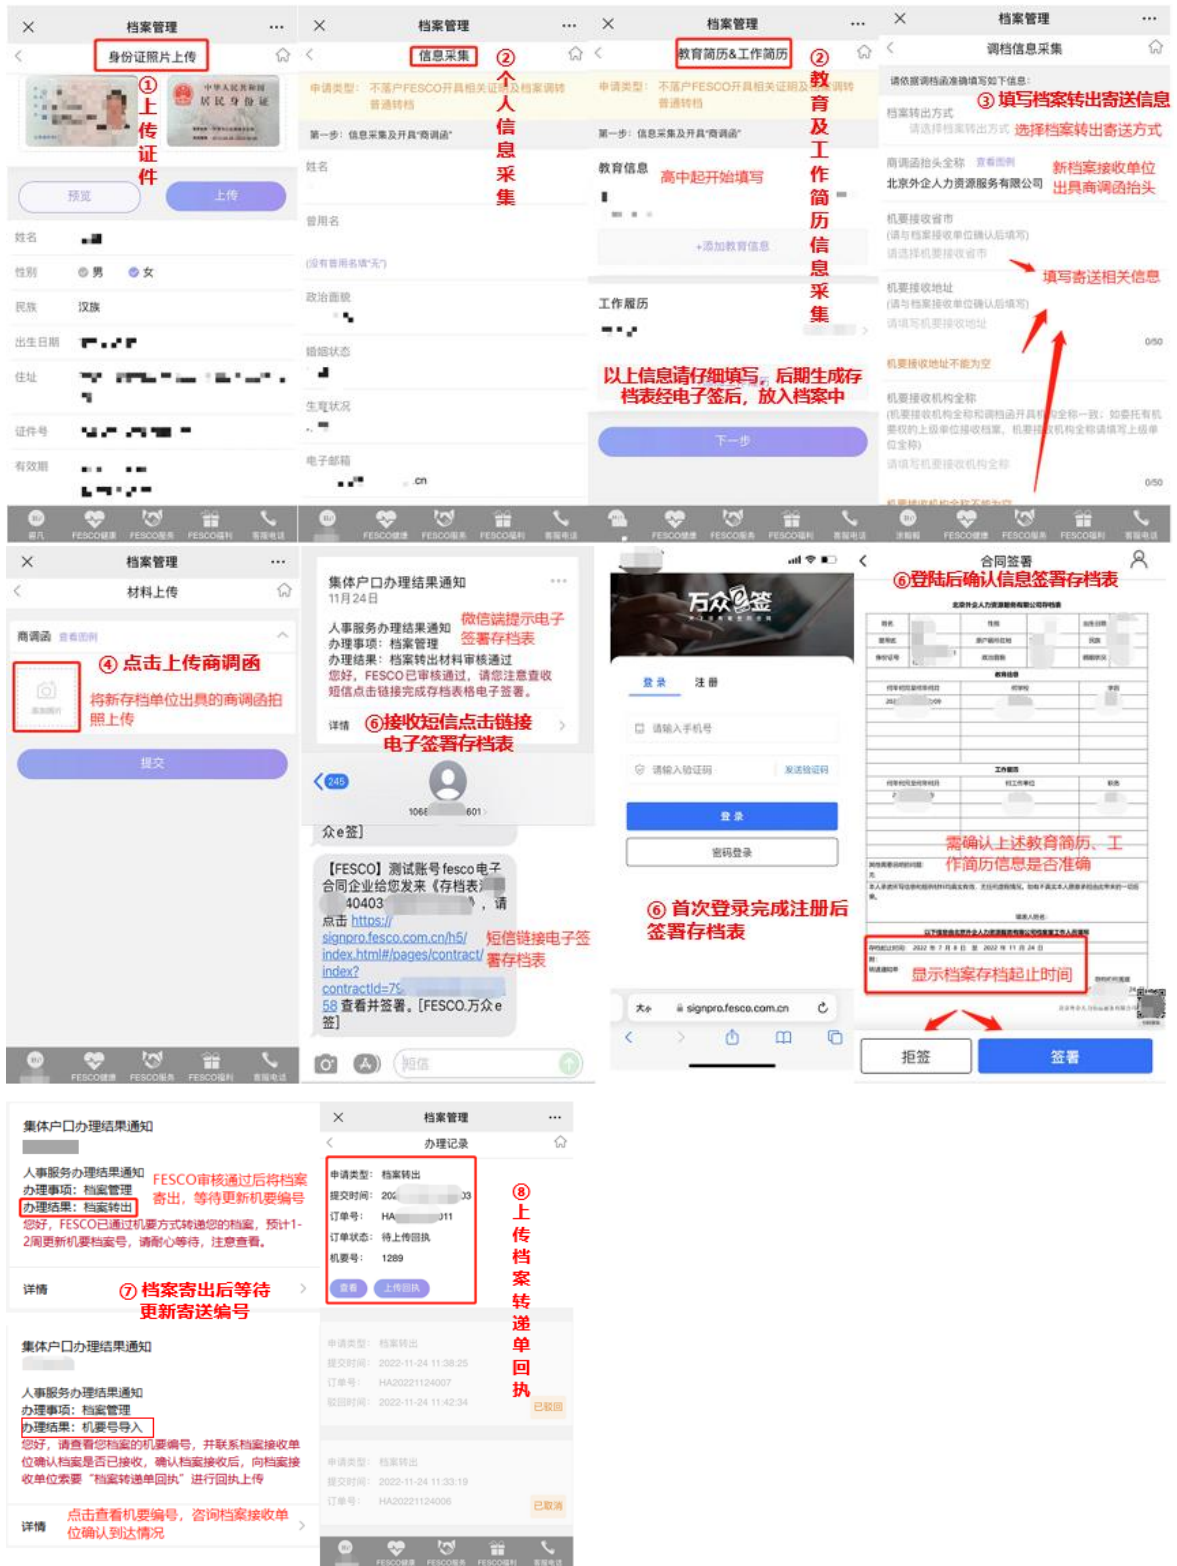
档案管理

身份证照片上传

①上传证件

预览 上传

姓名

性别 男 女

民族 汉族

出生日期

住址

证件号

有效期

档案管理

信息采集

②个人信息采集

申请类型：不落户FESCO开具相关证明及档案调转普通转档

第一步：信息采集及开具"商调函"

姓名

曾用名

(没有曾用名填"无")

政治面貌

婚姻状态

生育状况

电子邮箱

.cn

档案管理

教育简历&工作简历

②教育及工作简历信息采集

申请类型：不落户FESCO开具相关证明及档案调转普通转档

第一步：信息采集及开具"商调函"

教育信息

高中起开始填写

+添加教育信息

工作履历

以上信息请仔细填写，后期生成存档表经电子签后，放入档案中

下一步

档案管理

调档信息采集

请依据调档函准确填写如下信息：

③填写档案转出寄送信息

档案转出方式

请选择档案转出方式 选择档案转出寄送方式

商调函抬头全称 查看图例

北京外企人力资源服务有限公司

新档案接收单位出具商调函抬头

机要接收省市

(请与档案接收单位确认后填写)

请选择机要接收省市

填写寄送相关信息

机要接收地址

(请与档案接收单位确认后填写)

请填写机要接收地址

0/50

机要接收地址不能为空

机要接收机构全称

(机要接收机构全称和调档函开具机构全称一致；如委托有机要权的上级单位接收档案，机要接收机构全称请填写上级单位全称)

请填写机要接收机构全称

0/50

FESCO健康 FESCO服务 FESCO福利 客服电话

档案管理

材料上传

商调函 查看图例

④点击上传商调函

添加图片

将新存档单位出具的商调函拍照上传

提交

集体户口办理结果通知

11月24日

人事服务办理结果通知

办理事项：档案管理

办理结果：档案转出材料审核通过

您好，FESCO已审核通过，请您注意查收短信点击链接完成存档表格电子签署。

微信端提示电子签署存档表

详情

⑥接收短信点击链接电子签署存档表

245

1068 601

众e签]

【FESCO】测试账号fesco电子合同企业给您发来《存档表》40403 ，请点击 https://signpro.fesco.com.cn/h5/index.html#/pages/contract/index?contractId=7 58 查看并签署。[FESCO.万众e签]

短信链接电子签署存档表

短信

万众e签

登录 注册

请输入手机号

请输入验证码 发送验证码

登录

密码登录

⑥首次登录完成注册后签署存档表

大小 signpro.fesco.com.cn

合同签署

⑥登陆后确认信息签署存档表

需确认上述教育简历、工作简历信息是否准确

显示档案存档起止时间

拒签 签署

集体户口办理结果通知

人事服务办理结果通知

办理事项：档案管理

办理结果：档案转出

FESCO审核通过后将档案寄出，等待更新机要编号

您好，FESCO已通过机要方式将递您的档案，预计1-2周更新机要档案号，请耐心等待，注意查看。

详情

⑦档案寄出后等待更新寄送编号

集体户口办理结果通知

人事服务办理结果通知

办理事项：档案管理

办理结果：机要号导入

您好，请查看您档案的机要编号，并联系档案接收单位确认档案是否已接收，确认档案接收后，向档案接收单位索要"档案转递单回执"进行回执上传

详情

点击查看机要编号，咨询档案接收单位确认到达情况

档案管理

办理记录

申请类型：档案转出

提交时间：202 03

订单号：HA 011

订单状态：待上传回执

机要号：1289

查看 上传回执

⑧上传档案转递单回执

申请类型：档案转出

提交时间：2022-11-24 11:38:25

订单号：HA20221124007

驳回时间：2022-11-24 11:42:34

已驳回

申请类型：档案转出

提交时间：2022-11-24 11:33:19

订单号：HA20221124006

已取消

FESCO健康 FESCO服务 FESCO福利 客服电话